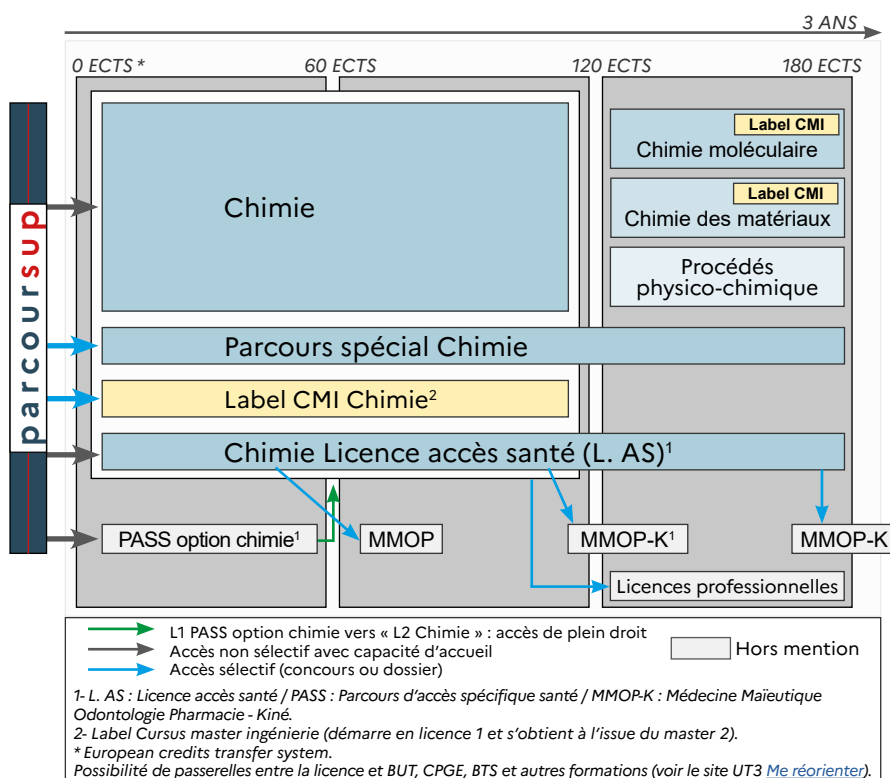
3 ANS

0 ECTS * 60 ECTS 120 ECTS 180 ECTS

parcoursup

Chimie

Label CMI
Chimie moléculaire

Label CMI
Chimie des matériaux

Procédés physico-chimique

Parcours spécial Chimie

Label CMI Chimie$^2$

Chimie Licence accès santé (L. AS)$^1$

PASS option chimie$^1$

MMOP

MMOP-K$^1$

MMOP-K

Licences professionnelles

L1 PASS option chimie vers « L2 Chimie » : accès de plein droit
Accès non sélectif avec capacité d'accueil
Accès sélectif (concours ou dossier)

Hors mention

1- L. AS : Licence accès santé / PASS : Parcours d'accès spécifique santé / MMOP-K : Médecine Maïeutique Odontologie Pharmacie - Kiné.
2- Label Cursus master ingénierie (démarre en licence 1 et s'obtient à l'issue du master 2).
* European credits transfer system.
Possibilité de passerelles entre la licence et BUT, CPGE, BTS et autres formations (voir le site UT3 Me réorienter).